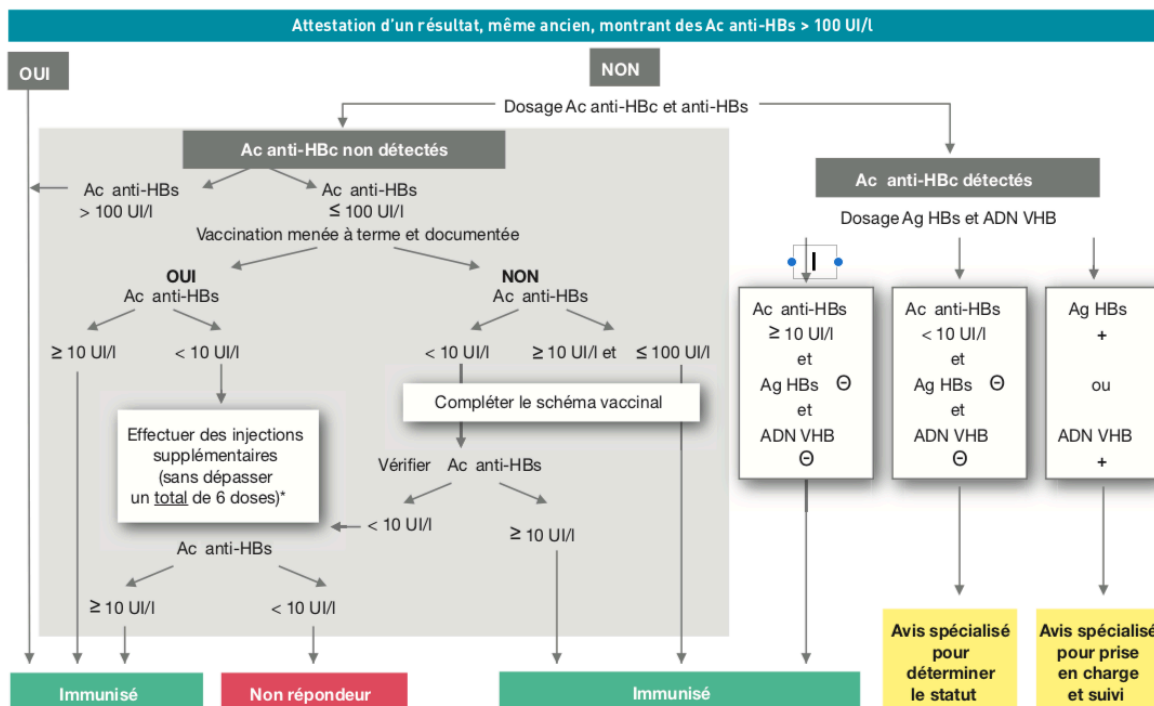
Attestation d'un résultat, même ancien, montrant des Ac anti-HBs > 100 UI/l

OUI

NON

Dosage Ac anti-HBc et anti-HBs

Ac anti-HBc non détectés

Ac anti-HBs > 100 UI/l

Ac anti-HBs ≤ 100 UI/l

Vaccination menée à terme et documentée

OUI
Ac anti-HBs

≥ 10 UI/l

< 10 UI/l

Effectuer des injections supplémentaires (sans dépasser un total de 6 doses)*

Ac anti-HBs

≥ 10 UI/l

< 10 UI/l

NON
Ac anti-HBs

< 10 UI/l

≥ 10 UI/l et ≤ 100 UI/l

Compléter le schéma vaccinal

Vérifier Ac anti-HBs

< 10 UI/l

≥ 10 UI/l

Ac anti-HBc détectés

Dosage Ag HBs et ADN VHB

I

Ac anti-HBs ≥ 10 UI/l et Ag HBs Θ et ADN VHB Θ

Ac anti-HBs < 10 UI/l et Ag HBs Θ et ADN VHB Θ

Ag HBs + ou ADN VHB +

Immunisé

Non répondeur

Immunisé

Avis spécialisé pour déterminer le statut

Avis spécialisé pour prise en charge et suivi